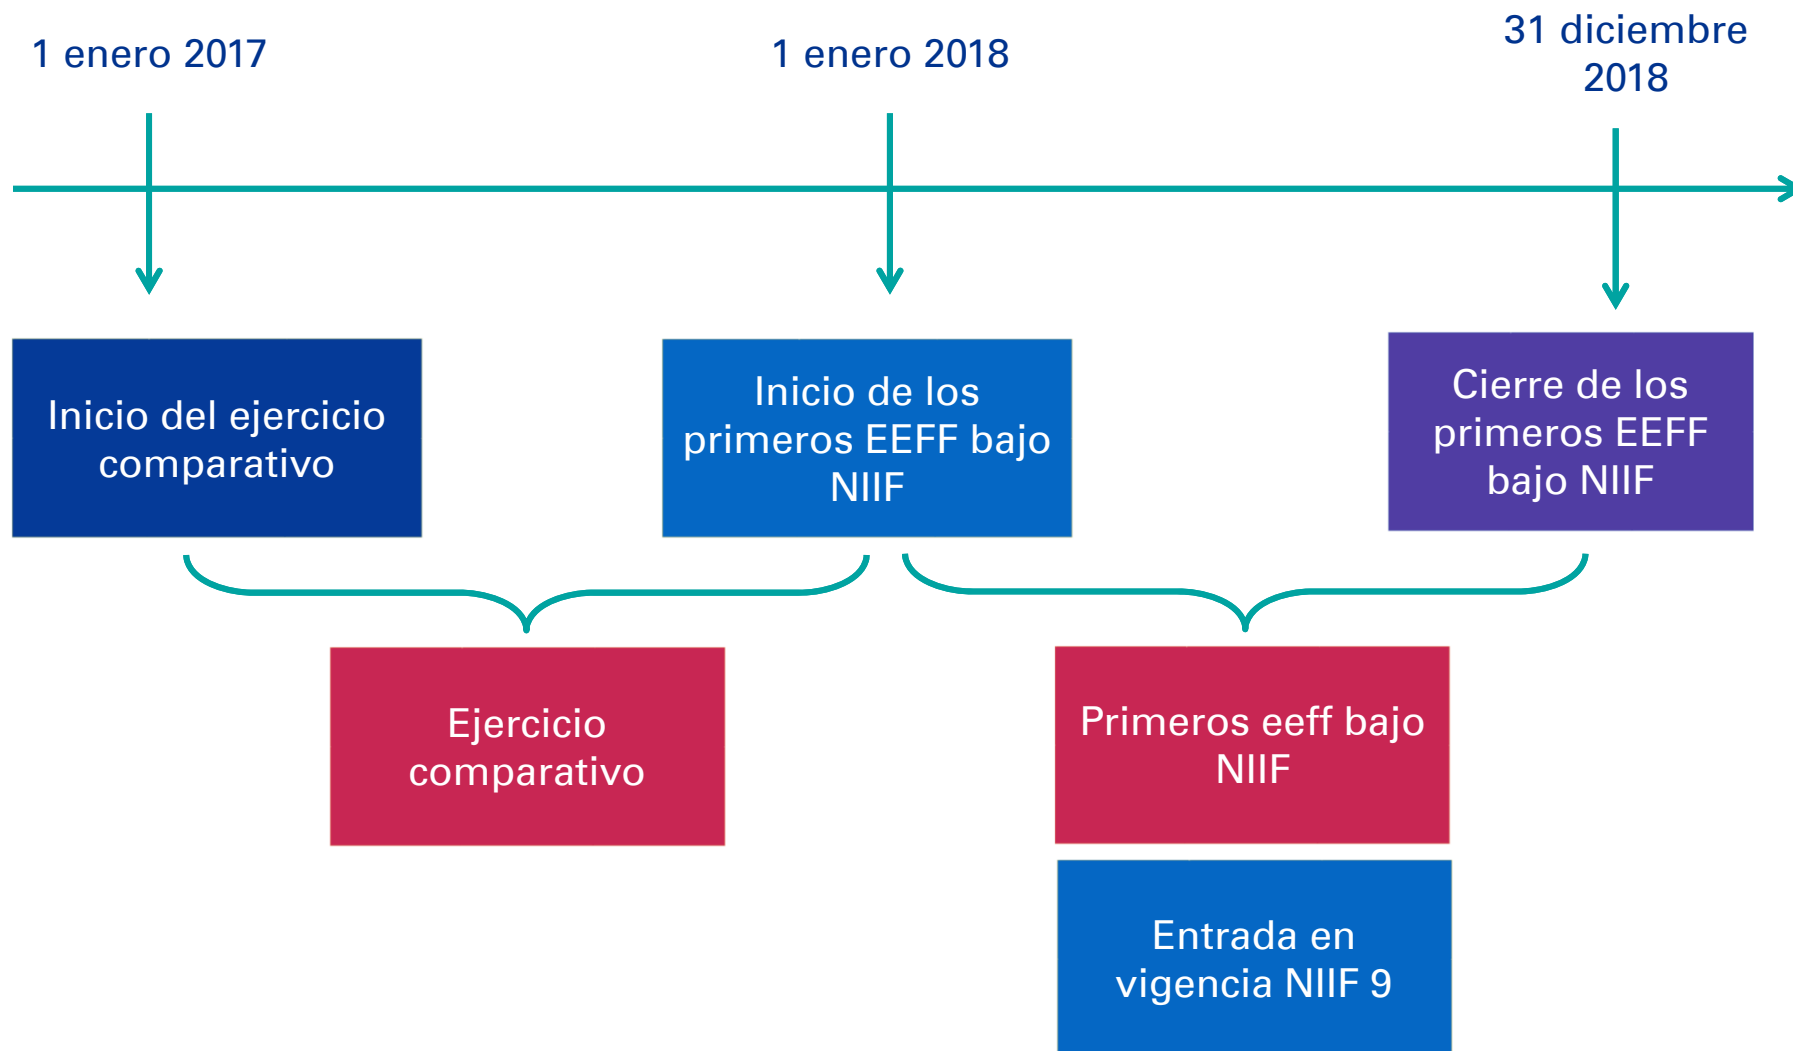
1 enero 2017

1 enero 2018

31 diciembre 2018

Inicio del ejercicio comparativo

Inicio de los primeros EEFF bajo NIIF

Cierre de los primeros EEFF bajo NIIF

Ejercicio comparativo

Primeros eeff bajo NIIF

Entrada en vigencia NIIF 9